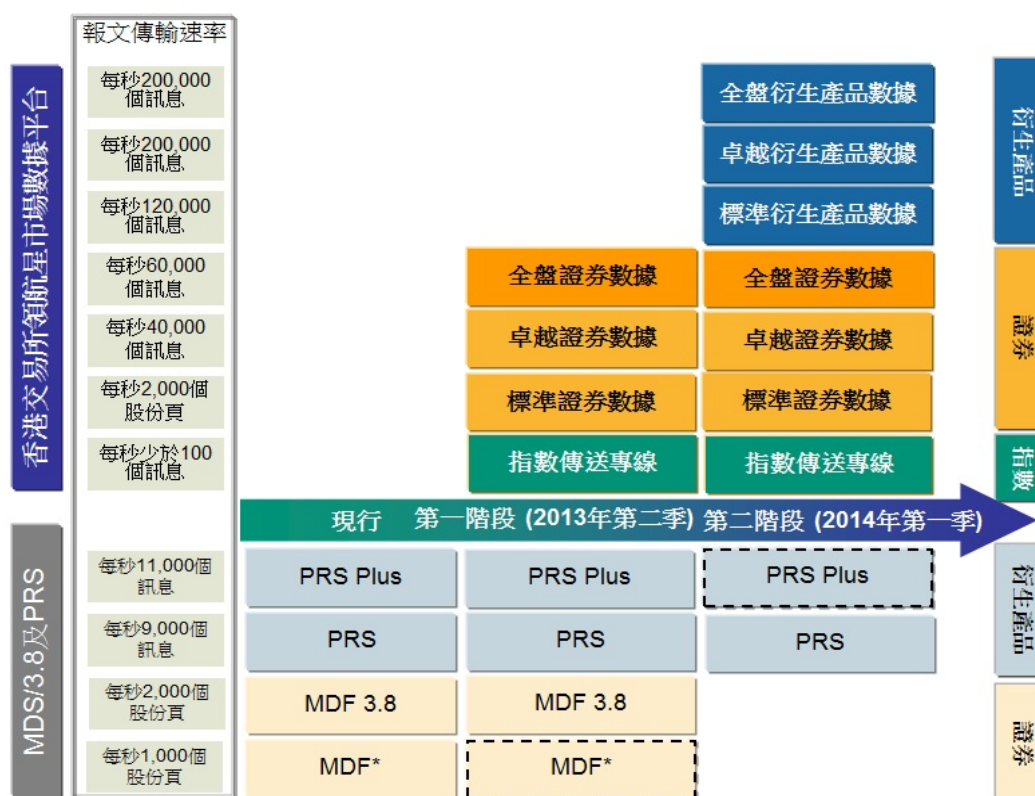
報文傳輸速率

香港交易所領航星市場數據平台

每秒200,000個訊息
每秒200,000個訊息
每秒120,000個訊息
每秒60,000個訊息
每秒40,000個訊息
每秒2,000個股份頁
每秒少於100個訊息

全盤衍生產品數據
卓越衍生產品數據
標準衍生產品數據

全盤證券數據 | 全盤證券數據
卓越證券數據 | 卓越證券數據
標準證券數據 | 標準證券數據
指數傳送專線 | 指數傳送專線

衍生產品
證券
指數

現行 第一階段 (2013年第二季) 第二階段 (2014年第一季)

MDS/3.8及PRS

每秒11,000個訊息
每秒9,000個訊息
每秒2,000個股份頁
每秒1,000個股份頁

PRS Plus | PRS Plus | PRS Plus
PRS | PRS | PRS
MDF 3.8 | MDF 3.8
MDF* | MDF*

衍生產品
證券